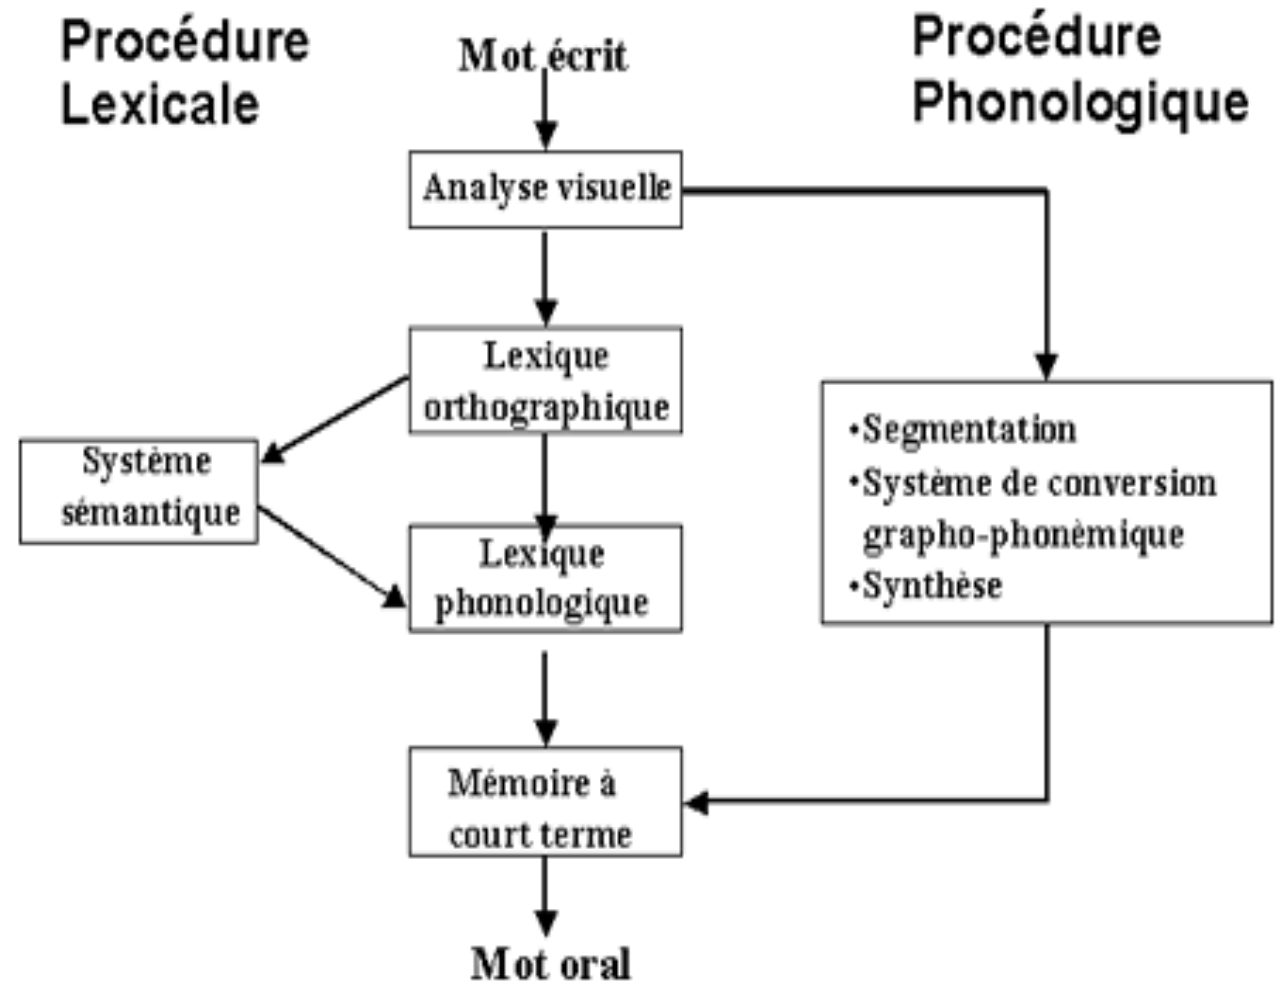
Procédure Lexicale

Mot écrit

Procédure Phonologique

Analyse visuelle

Lexique orthographique

Système sémantique

Lexique phonologique

•Segmentation
•Système de conversion grapho-phonèmique
•Synthèse

Mémoire à court terme

Mot oral